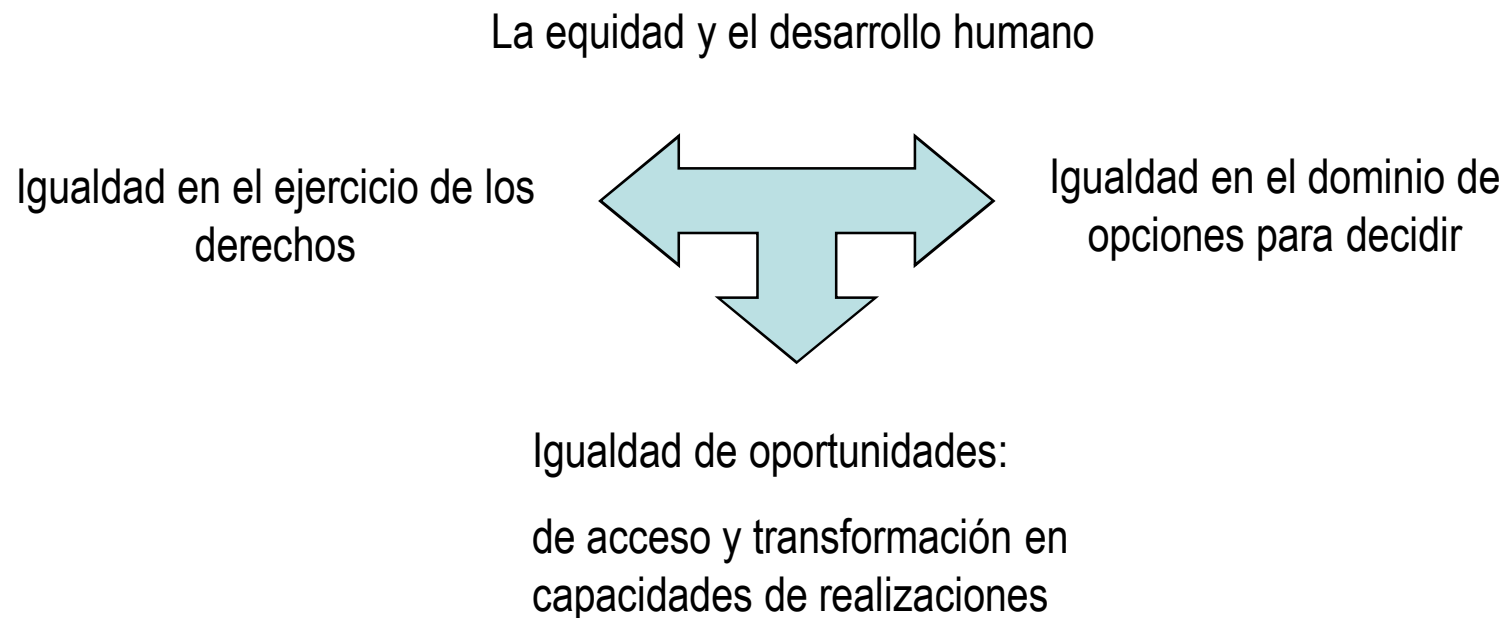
La equidad y el desarrollo humano

Igualdad en el ejercicio de los derechos

Igualdad en el dominio de opciones para decidir

Igualdad de oportunidades:

de acceso y transformación en capacidades de realizaciones